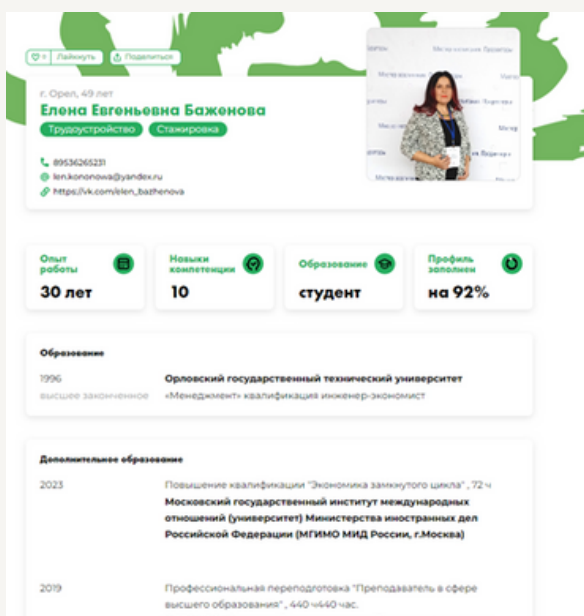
1 Лайкнуть Поделиться

г. Орел, 49 лет

Елена Евгеньевна Баженова

Трудоустройство Стажировка

89536265231
len.kononowa@yandex.ru
https://vk.com/elen_bazhenova

Опыт работы
30 лет

Навыки компетенции
10

Образование
студент

Профиль заполнен
на 92%

Образование

1996
высшее законченное

Орловский государственный технический университет
«Менеджмент» квалификация инженер-экономист

Дополнительное образование

2023
Повышение квалификации "Экономика замкнутого цикла" , 72 ч
Московский государственный институт международных отношений (университет) Министерства иностранных дел Российской Федерации (МГИМО МИД России, г.Москва)

2019
Профессиональная переподготовка "Преподаватель в сфере высшего образования" , 440 ч440 час.